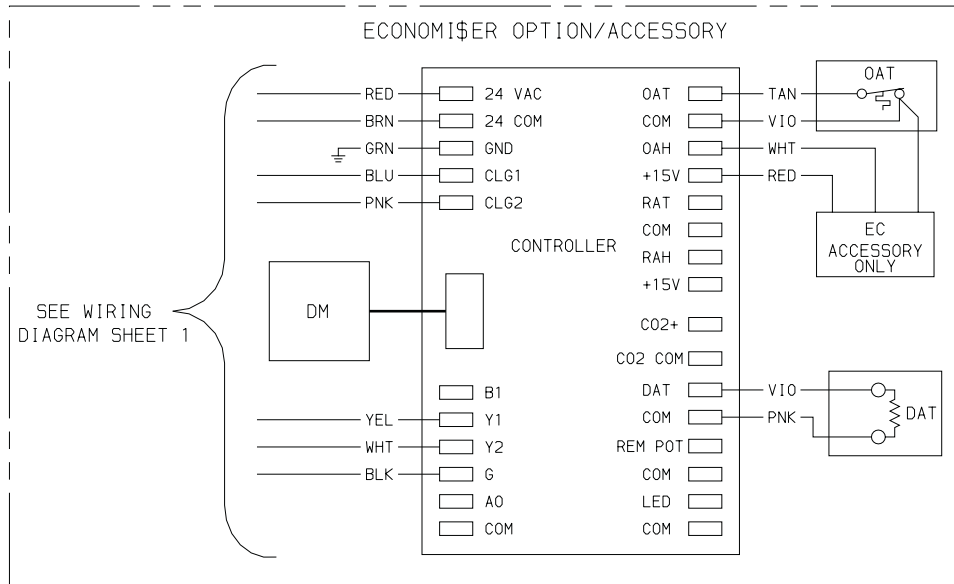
ECONOMI$ER OPTION/ACCESSORY

SEE WIRING DIAGRAM SHEET 1

RED
BRN
GRN
BLU
PNK

24 VAC
24 COM
GND
CLG1
CLG2

CONTROLLER

DM

B1
YEL
Y1
WHT
Y2
BLK
G
AO
COM

OAT
COM
OAH
+15V
RAT
COM
RAH
+15V
CO2+
CO2 COM
DAT
COM
REM POT
COM
LED
COM

TAN
VIO
WHT
RED

OAT

EC ACCESSORY ONLY

VIO
PNK

DAT